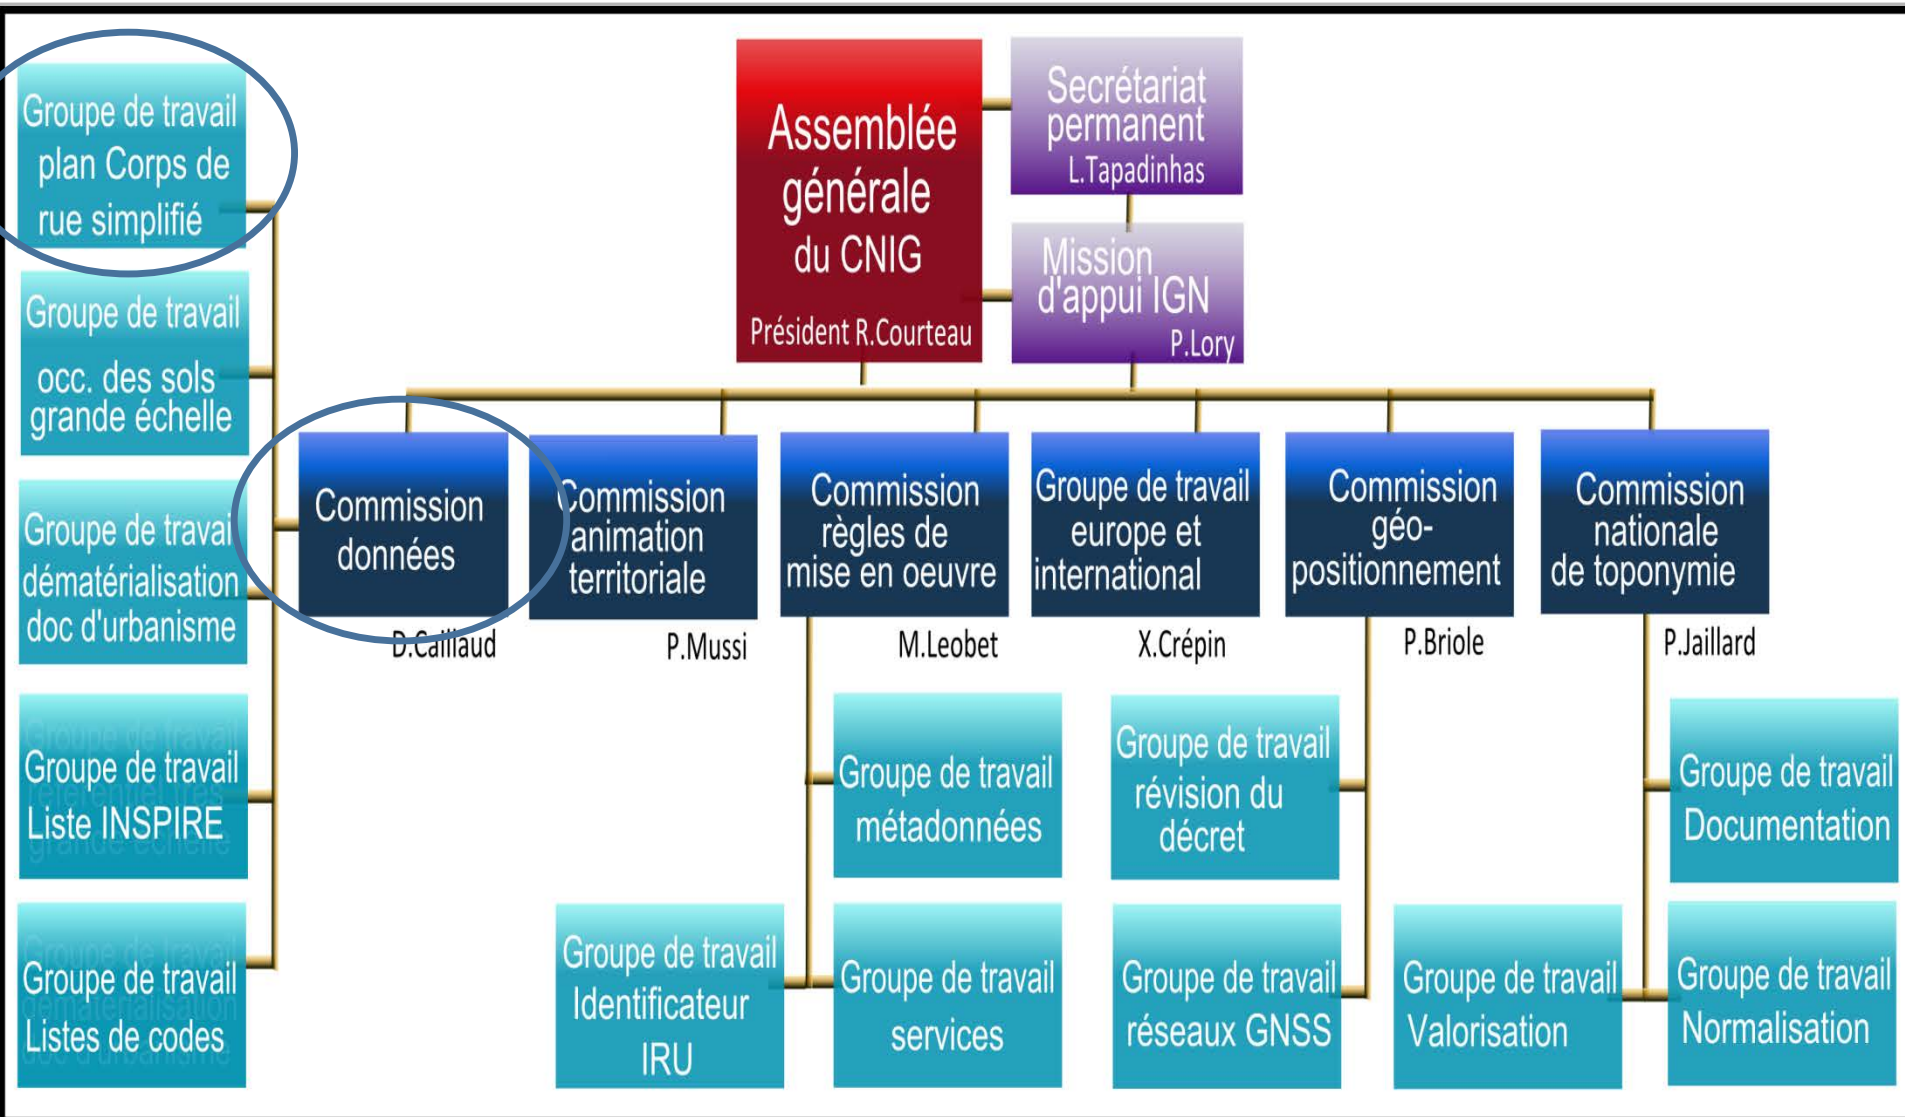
Assemblée générale du CNIG

Président R.Courteau

Secrétariat permanent
L.Tapadinhas

Mission d'appui IGN
P.Lory

Groupe de travail plan Corps de rue simplifié

Groupe de travail occ. des sols grande échelle

Groupe de travail dématérialisation doc d'urbanisme

Groupe de travail Liste INSPIRE

Groupe de travail Listes de codes

Commission données
D.Caillaud

Commission animation territoriale
P.Mussi

Commission règles de mise en oeuvre
M.Leobet

Groupe de travail europe et international
X.Crépin

Commission géo-positionnement
P.Briole

Commission nationale de toponymie
P.Jaillard

Groupe de travail métadonnées

Groupe de travail révision du décret

Groupe de travail Documentation

Groupe de travail Identificateur IRU

Groupe de travail services

Groupe de travail réseaux GNSS

Groupe de travail Valorisation

Groupe de travail Normalisation